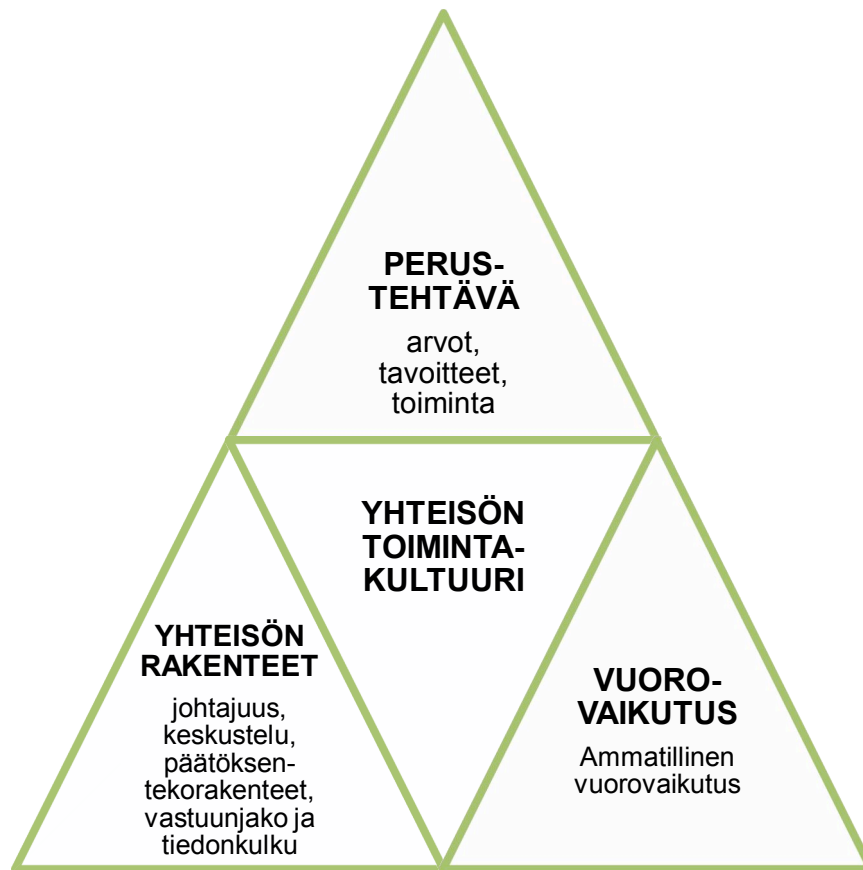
PERUSTEHTÄVÄ

arvot, tavoitteet, toiminta

YHTEISÖN TOIMINTAKULTUURI

YHTEISÖN RAKENTEET

johtajuus, keskustelu, päätöksentekorakenteet, vastuunjako ja tiedonkulku

VUOROVAIKUTUS

Ammatillinen vuorovaikutus